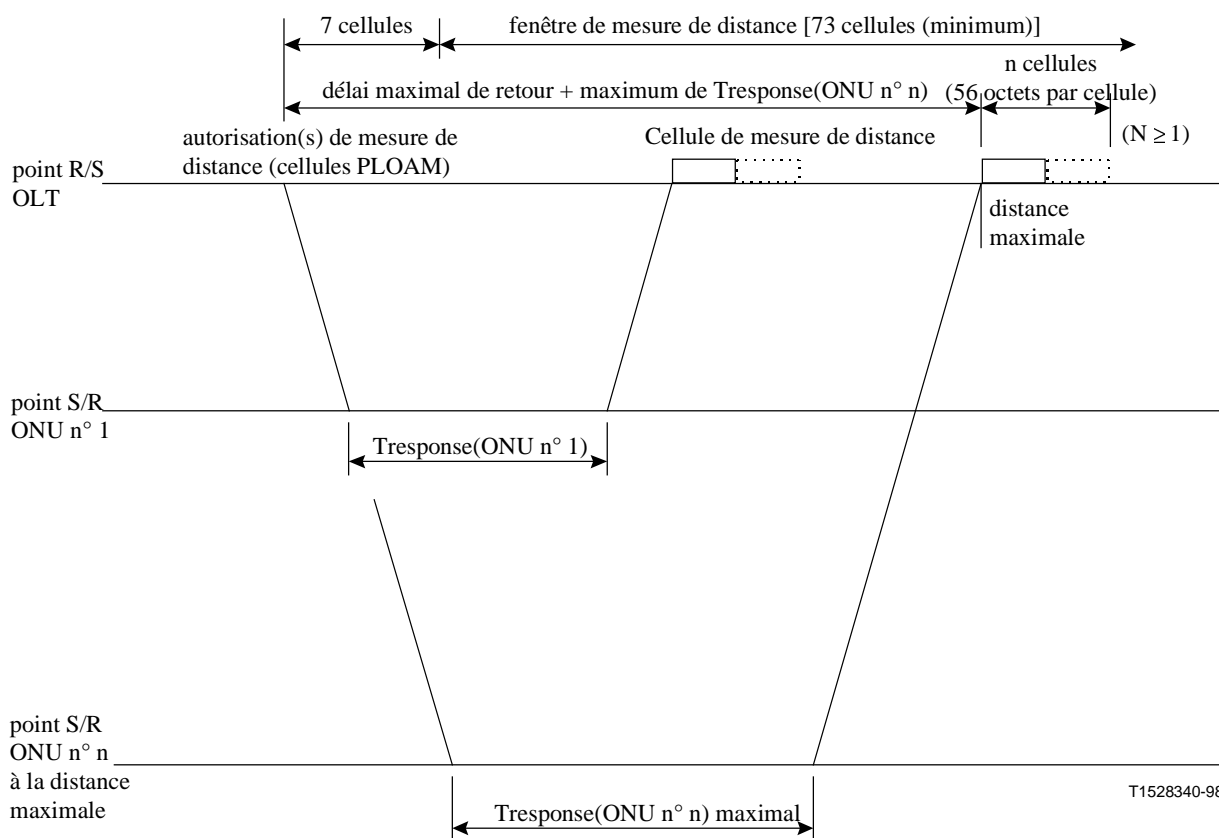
7 cellules

fenêtre de mesure de distance [73 cellules (minimum)]

délai maximal de retour + maximum de Tresponse(ONU n° n)

n cellules (56 octets par cellule)

(N ≥ 1)

autorisation(s) de mesure de distance (cellules PLOAM)

Cellule de mesure de distance

point R/S OLT

distance maximale

point S/R ONU n° 1

Tresponse(ONU n° 1)

point S/R ONU n° n à la distance maximale

Tresponse(ONU n° n) maximal

T1528340-98